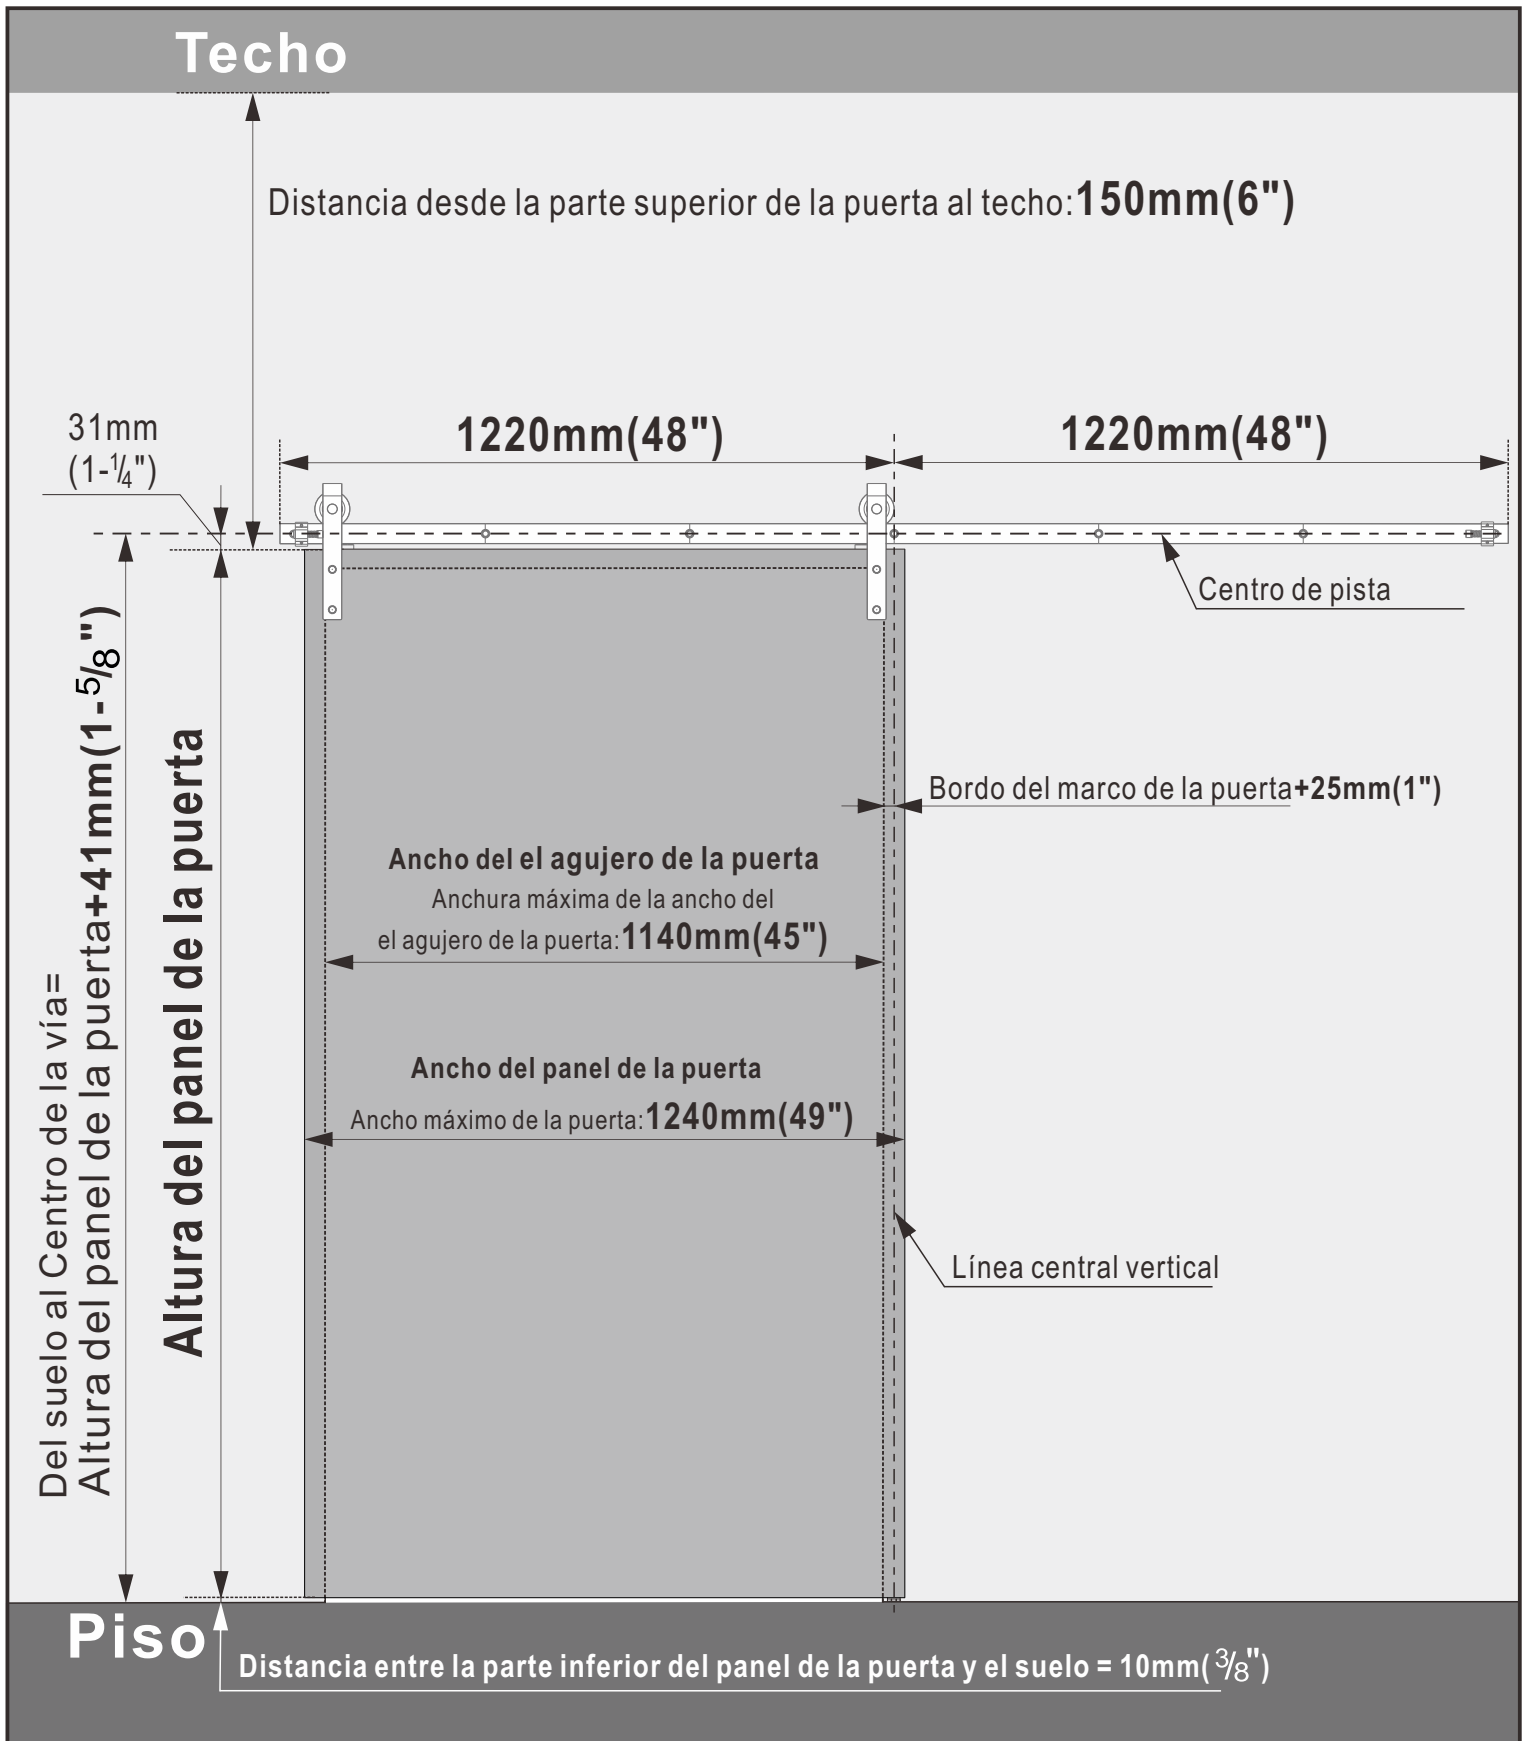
Techo

Distancia desde la parte superior de la puerta al techo:150mm(6")

31mm
(1-$\frac{1}{4}$")

1220mm(48")

1220mm(48")

Centro de pista

Del suelo al Centro de la vía=
Altura del panel de la puerta+41mm(1-$\frac{5}{8}$")

Altura del panel de la puerta

Bordo del marco de la puerta+25mm(1")

Ancho del el agujero de la puerta
Anchura máxima de la ancho del el agujero de la puerta:1140mm(45")

Ancho del panel de la puerta
Ancho máximo de la puerta:1240mm(49")

Línea central vertical

Piso

Distancia entre la parte inferior del panel de la puerta y el suelo = 10mm($\frac{3}{8}$")